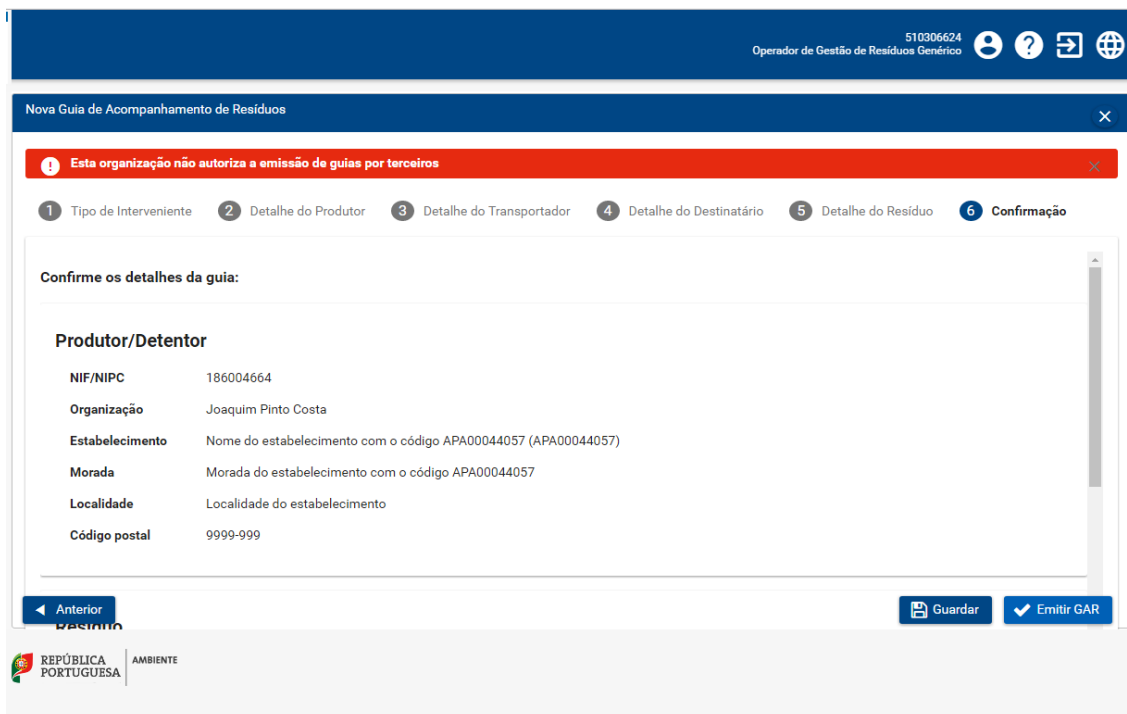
510306624
Operador de Gestão de Resíduos Genérico

Nova Guia de Acompanhamento de Resíduos

Esta organização não autoriza a emissão de guias por terceiros

1 Tipo de Interveniente 2 Detalhe do Produtor 3 Detalhe do Transportador 4 Detalhe do Destinatário 5 Detalhe do Resíduo 6 Confirmação

Confirme os detalhes da guia:

Produtor/Detentor

| | |
|---|---|
| NIF/NIPC | 186004664 |
| Organização | Joaquim Pinto Costa |
| Estabelecimento | Nome do estabelecimento com o código APA00044057 (APA00044057) |
| Morada | Morada do estabelecimento com o código APA00044057 |
| Localidade | Localidade do estabelecimento |
| Código postal | 9999-999 |

Anterior
Resíduo
Guardar
Emitir GAR

REPÚBLICA PORTUGUESA | AMBIENTE